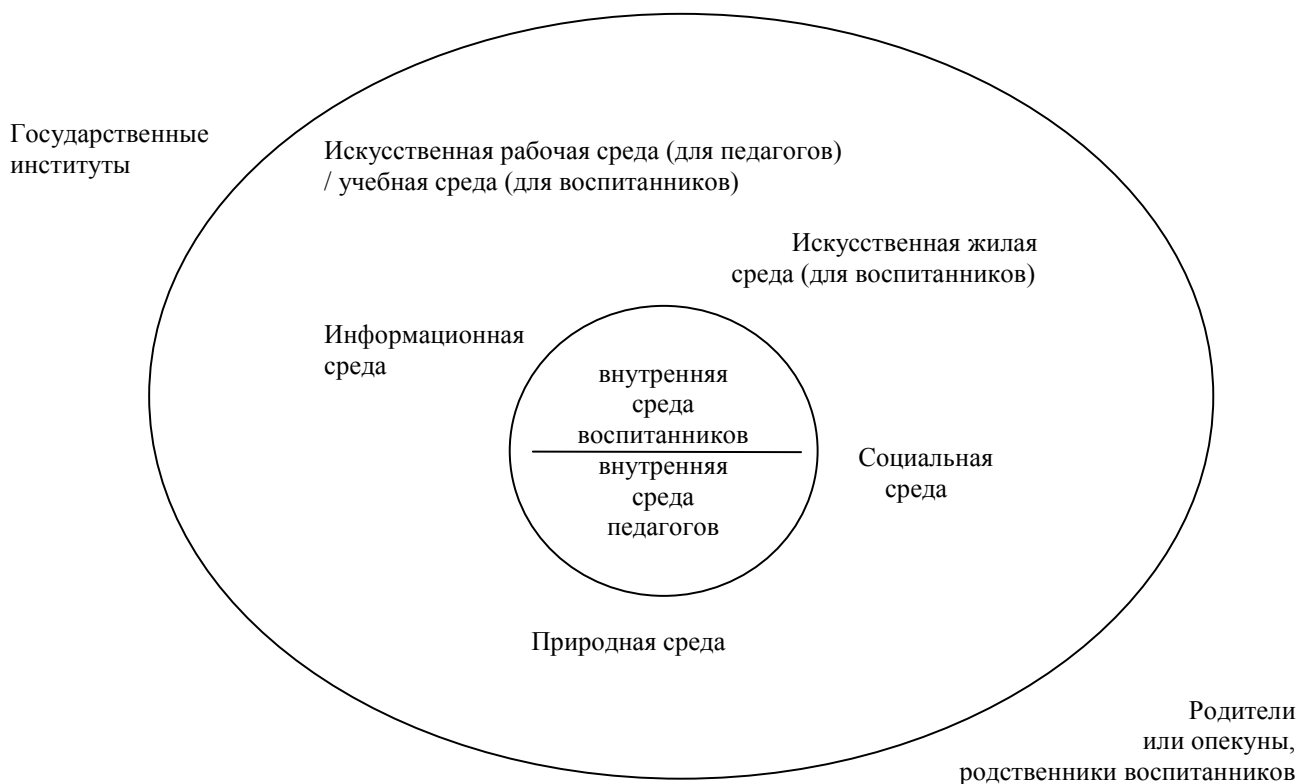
Государственные институты

Искусственная рабочая среда (для педагогов) / учебная среда (для воспитанников)

Искусственная жилая среда (для воспитанников)

Информационная среда

внутренняя среда воспитанников

внутренняя среда педагогов

Социальная среда

Природная среда

Родители или опекуны, родственники воспитанников